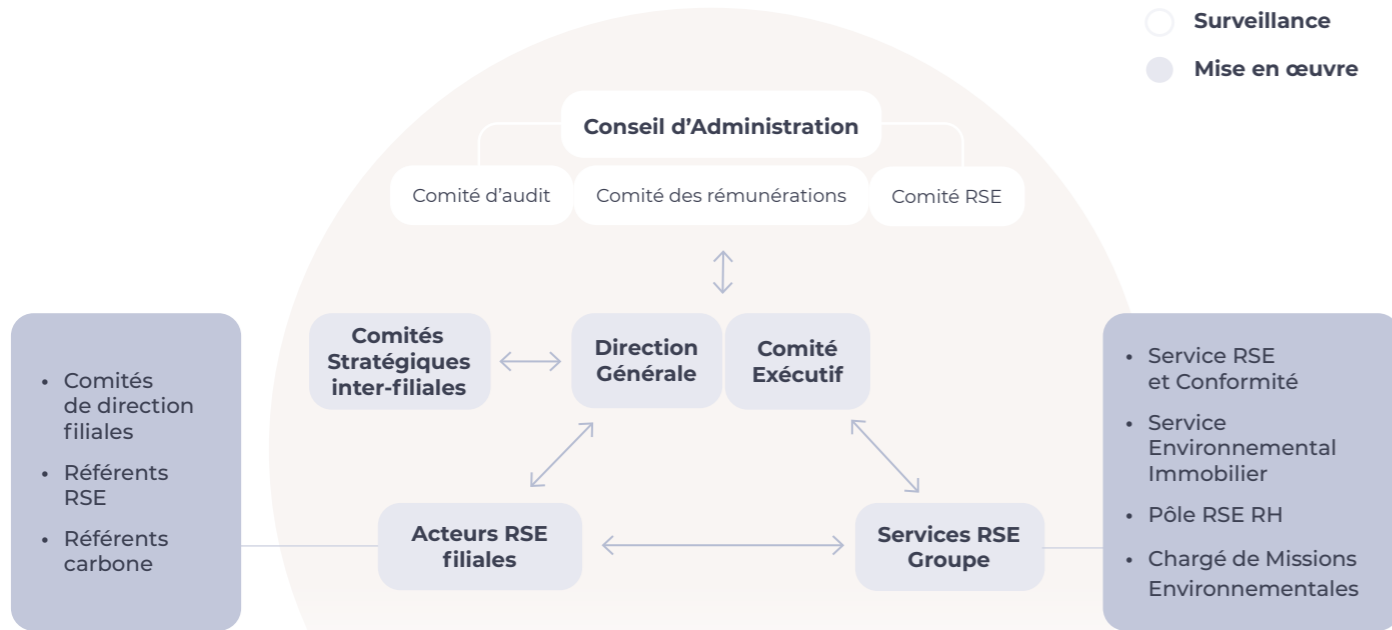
Surveillance

Mise en œuvre

Conseil d'Administration

Comité d'audit

Comité des rémunérations

Comité RSE

Comités Stratégiques inter-filiales

Direction Générale

Comité Exécutif

- Comités de direction filiales
- Référents RSE
- Référents carbone

Acteurs RSE filiales

Services RSE Groupe

- Service RSE et Conformité
- Service Environnemental Immobilier
- Pôle RSE RH
- Chargé de Missions Environnementales